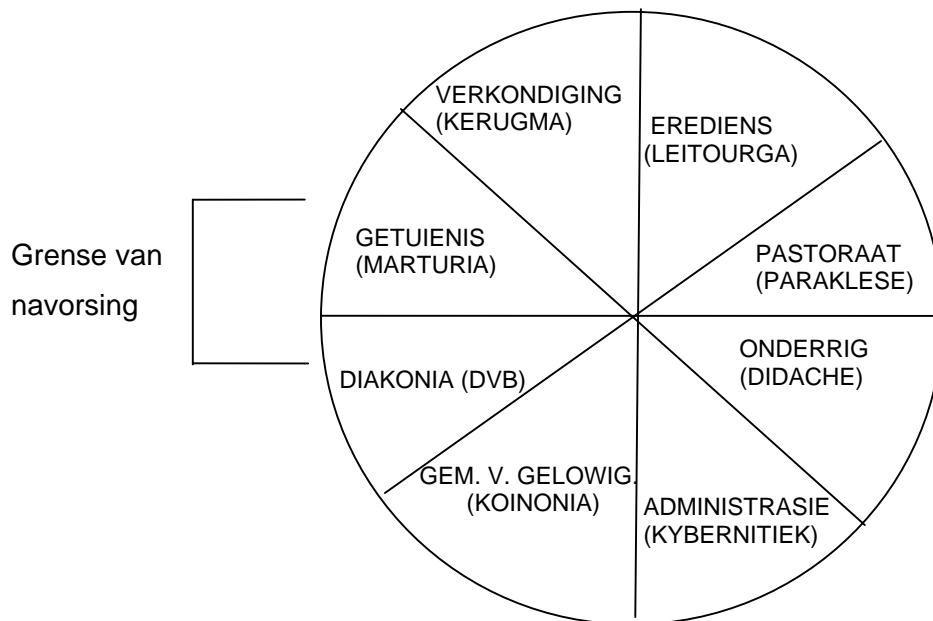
Grense van navorsing

VERKONDIGING (KERUGMA)

EREDIENS (LEITOURGA)

PASTORAAT (PARAKLESE)

ONDERRIG (DIDACHE)

ADMINISTRASIE (KYBERNITIEK)

GEM. V. GELOWIG. (KOINONIA)

DIAKONIA (DVB)

GETUIENIS (MARTURIA)